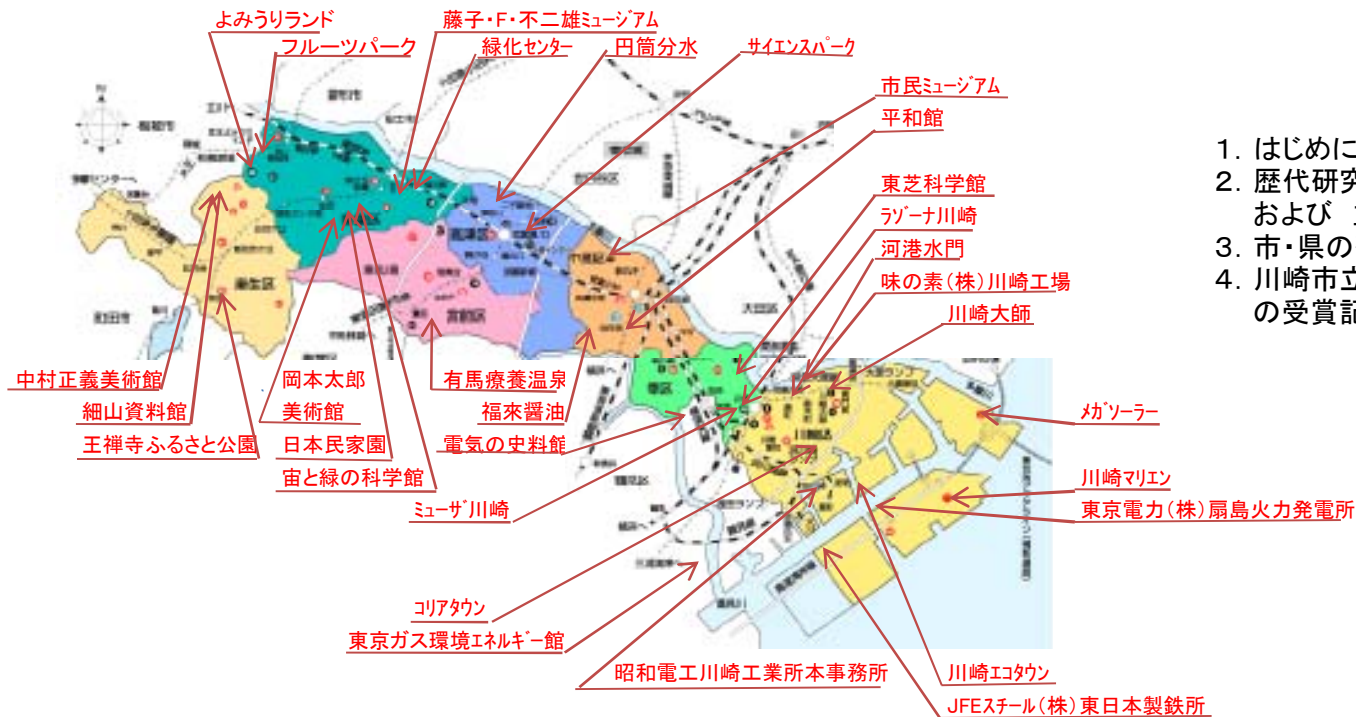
よみうりランド
フルーツパーク
藤子・F・不二雄ミュージアム
緑化センター
円筒分水
サイエンスパーク
市民ミュージアム
平和館
東芝科学館
ラゾーナ川崎
河港水門
味の素(株)川崎工場
川崎大師
中村正義美術館
細山資料館
王禅寺ふるさと公園
岡本太郎
美術館
日本民家園
宙と緑の科学館
有馬療養温泉
福來醤油
電気の史料館
ミューザ川崎
メガソーラー
川崎マリエン
東京電力(株)扇島火力発電所
コリアタウン
東京ガス環境エネルギー館
昭和電工川崎工業所本事務所
川崎エコタウン
JFEスチール(株)東日本製鉄所
1. はじめに
2. 歴代研究
および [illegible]
3. 市・県の
4. 川崎市立
の受賞語